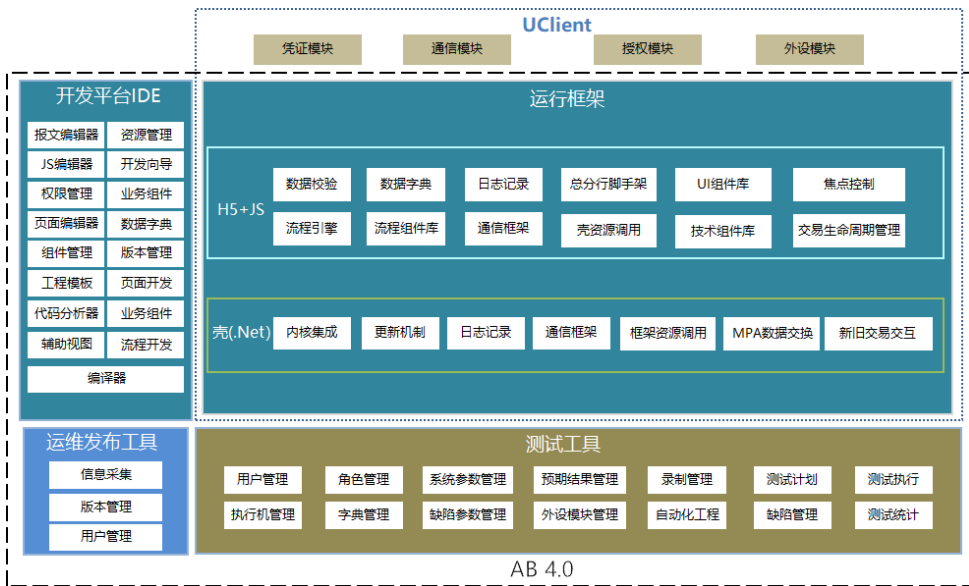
UClient

凭证模块
通信模块
授权模块
外设模块

开发平台IDE

报文编辑器
资源管理
JS编辑器
开发向导
权限管理
业务组件
页面编辑器
数据字典
组件管理
版本管理
工程模板
页面开发
代码分析器
业务组件
辅助视图
流程开发
编译器

运行框架

H5+JS
数据校验
数据字典
日志记录
总分行脚手架
UI组件库
焦点控制
流程引擎
流程组件库
通信框架
壳资源调用
技术组件库
交易生命周期管理

壳(.Net)
内核集成
更新机制
日志记录
通信框架
框架资源调用
MPA数据交换
新旧交易交互

运维发布工具

信息采集
版本管理
用户管理

测试工具

用户管理
角色管理
系统参数管理
预期结果管理
录制管理
测试计划
测试执行
执行机管理
字典管理
缺陷参数管理
外设模块管理
自动化工程
缺陷管理
测试统计

AB 4.0